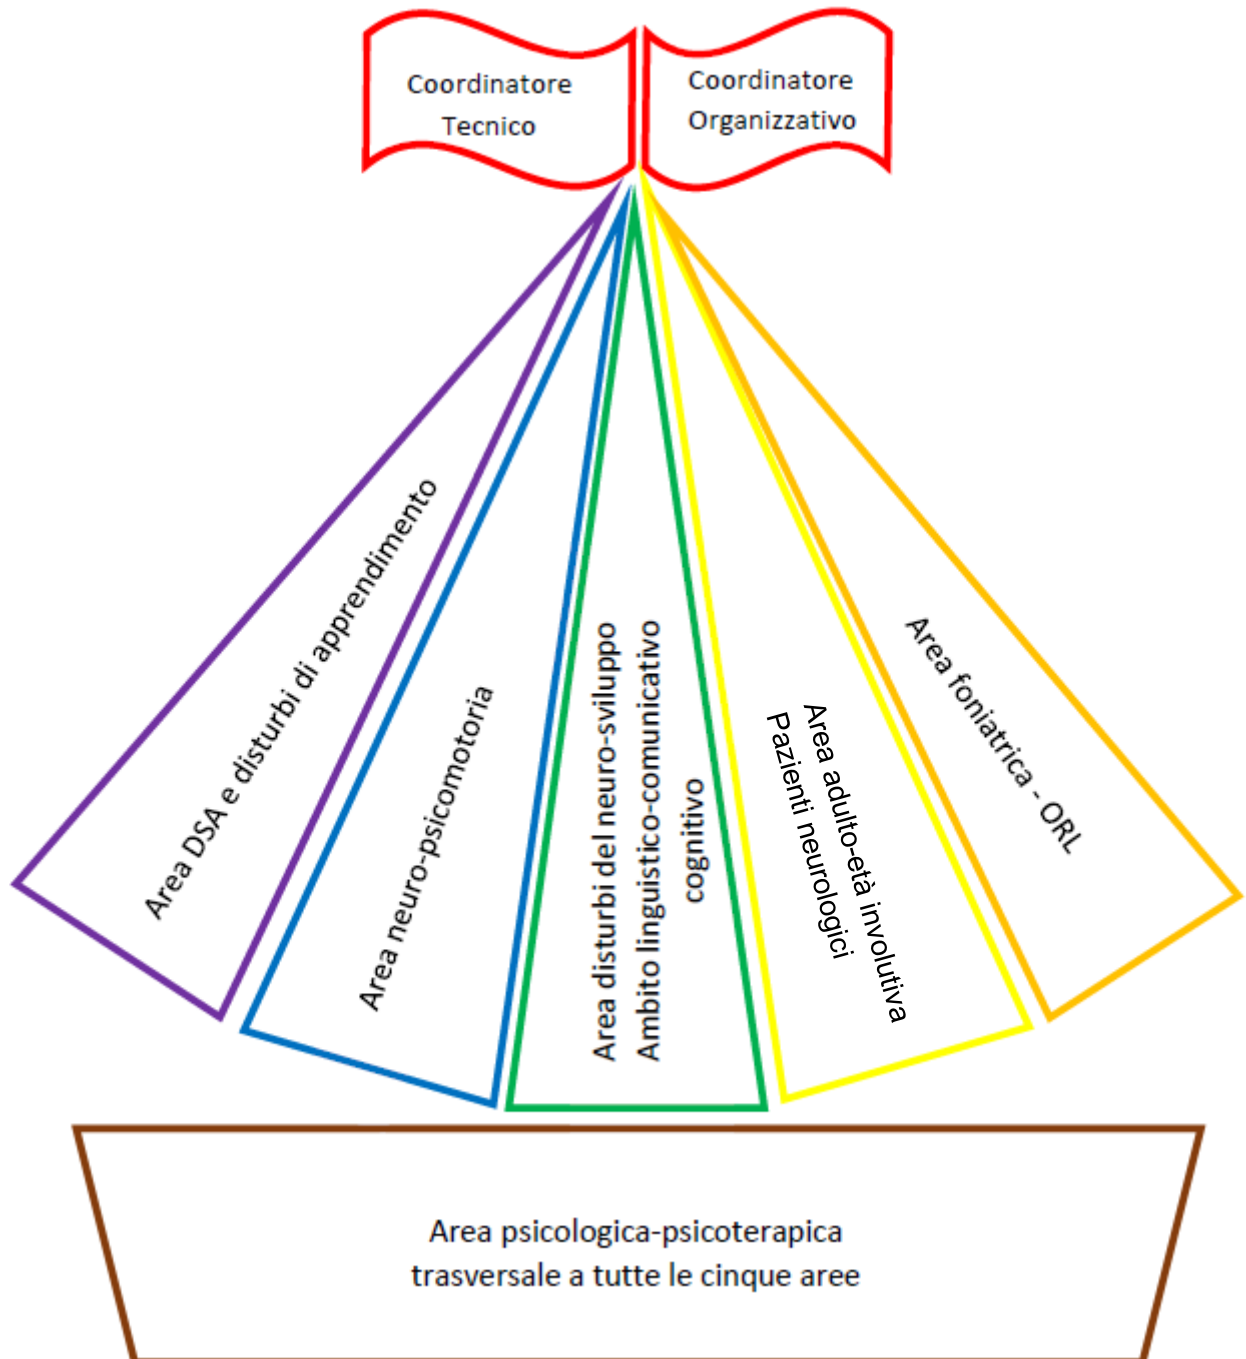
Coordinatore Tecnico

Coordinatore Organizzativo

Area DSA e disturbi di apprendimento

Area neuro-psicomotoria

Area disturbi del neuro-sviluppo
Ambito linguistico-comunicativo
cognitivo

Area adulto-età involutiva
Pazienti neurologici

Area foniatrica - ORL

Area psicologica-psicoterapica
trasversale a tutte le cinque aree